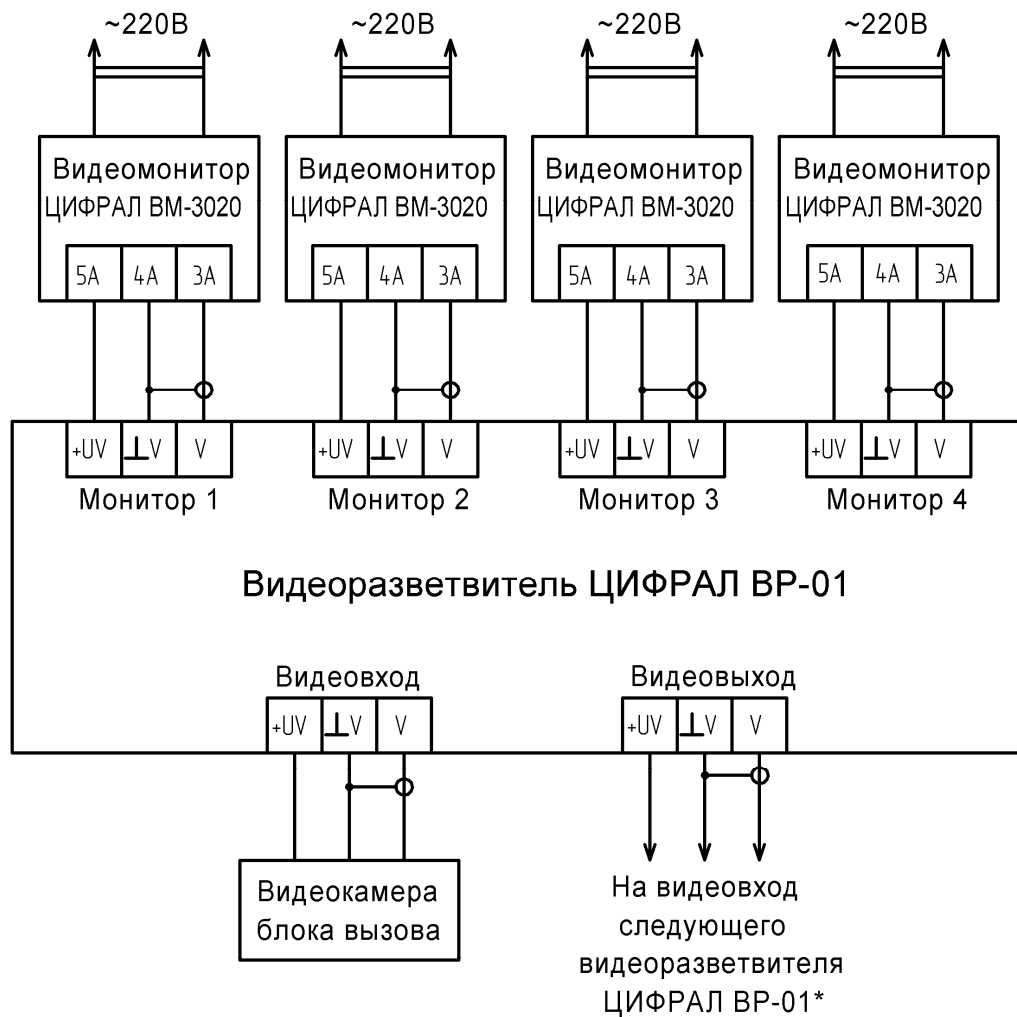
~220В ~220В ~220В ~220В

Видеомонитор ЦИФРАЛ ВМ-3020

| 5A | 4A | 3A |
|---|---|---|

Видеомонитор ЦИФРАЛ ВМ-3020

| 5A | 4A | 3A |
|---|---|---|

Видеомонитор ЦИФРАЛ ВМ-3020

| 5A | 4A | 3A |
|---|---|---|

Видеомонитор ЦИФРАЛ ВМ-3020

| 5A | 4A | 3A |
|---|---|---|

| +UV | ⊥V | V |
|---|---|---|

Монитор 1

| +UV | ⊥V | V |
|---|---|---|

Монитор 2

| +UV | ⊥V | V |
|---|---|---|

Монитор 3

| +UV | ⊥V | V |
|---|---|---|

Монитор 4

Видеоразветвитель ЦИФРАЛ ВР-01

Видеовход

| +UV | ⊥V | V |
|---|---|---|

Видеовыход

| +UV | ⊥V | V |
|---|---|---|

Видеокамера блока вызова

На видеовход следующего видеоразветвителя ЦИФРАЛ ВР-01*